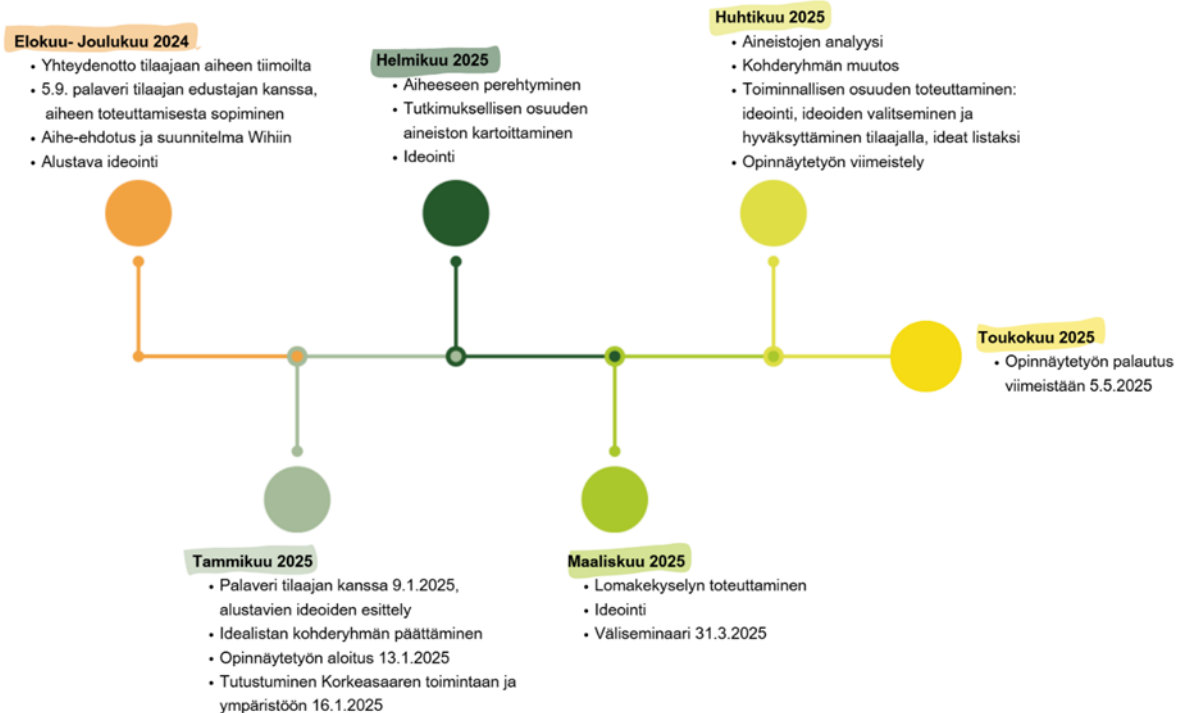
Elokuu- Joulukuu 2024
• Yhteydenotto tilaajaan aiheen tiimoilta
• 5.9. palaveri tilaajan edustajan kanssa, aiheen toteuttamisesta sopiminen
• Aihe-ehdotus ja suunnitelma Wihiin
• Alustava ideointi

Helmikuu 2025
• Aiheeseen perehtyminen
• Tutkimuksellisen osuuden aineiston kartoittaminen
• Ideointi

Huhtikuu 2025
• Aineistojen analyysi
• Kohderyhmän muutos
• Toiminnallisen osuuden toteuttaminen: ideointi, ideoiden valitseminen ja hyväksyttäminen tilaajalla, ideat listaksi
• Opinnäytetyön viimeistely

Toukokuu 2025
• Opinnäytetyön palautus viimeistään 5.5.2025

Tammikuu 2025
• Palaveri tilaajan kanssa 9.1.2025, alustavien ideoiden esittely
• Idealistan kohderyhmän päättäminen
• Opinnäytetyön aloitus 13.1.2025
• Tutustuminen Korkeasaaren toimintaan ja ympäristöön 16.1.2025

Maaliskuu 2025
• Lomakekyselyn toteuttaminen
• Ideointi
• Väliseminaari 31.3.2025